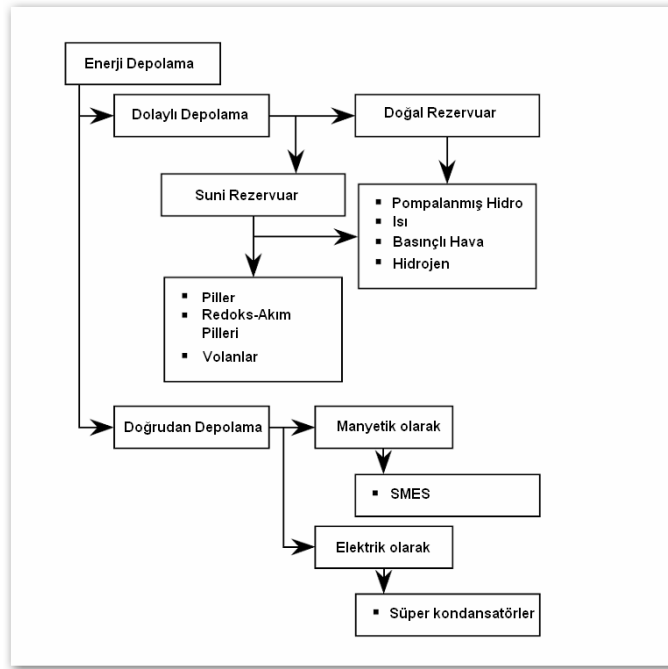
Enerji Depolama

Dolaylı Depolama

Doğal Rezervuar

Suni Rezervuar

- Pompalanmış Hidro
- Isı
- Basınçlı Hava
- Hidrojen

- Piller
- Redoks-Akım Pilleri
- Volanlar

Doğrudan Depolama

Manyetik olarak

- SMES

Elektrik olarak

- Süper kondansatörler